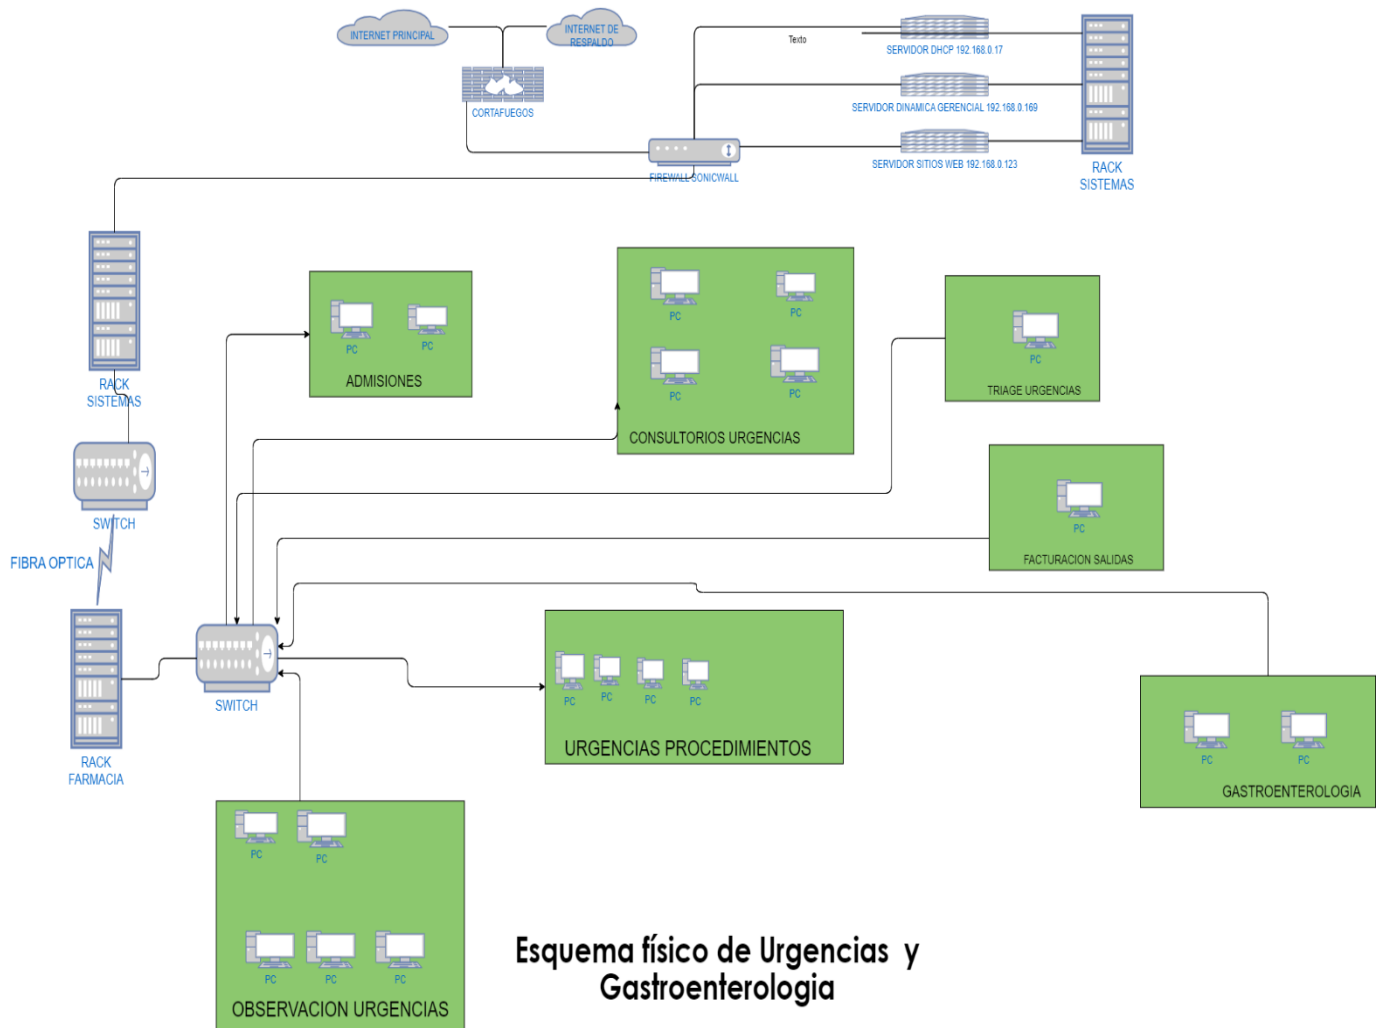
INTERNET PRINCIPAL

INTERNET DE RESPALDO

CORTAFUEGOS

Texto

SERVIDOR DHCP 192.168.0.17

SERVIDOR DINAMICA GERENCIAL 192.168.0.169

SERVIDOR SITIOS WEB 192.168.0.123

RACK SISTEMAS

FIREWALL SONICWALL

RACK SISTEMAS

SWITCH

FIBRA OPTICA

RACK FARMACIA

SWITCH

PC PC
ADMISIONES

PC PC
PC PC
CONSULTORIOS URGENCIAS

PC
TRIAGE URGENCIAS

PC
FACTURACION SALIDAS

PC PC PC PC
URGENCIAS PROCEDIMIENTOS

PC PC
GASTROENTEROLOGIA

PC PC
PC PC PC
OBSERVACION URGENCIAS

Esquema físico de Urgencias y Gastroenterologia